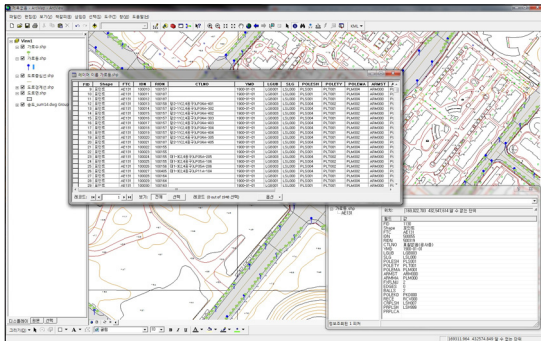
파일 편집 보기 레이어 삽입 선택 도구 창 도움말

View1
가로등.shp
가로등
도로경계선.shp
도로중심선.shp
도로면.shp

속성 테이블: 가로등.shp

| FID | Shape | FTC | IDN | HMN | CTLNO | YMD | LGGB | SCG | POLEGU | POLETY | POLEMA |
|---|---|---|---|---|---|---|---|---|---|---|---|
| 9 | 포인트 | AE131 | 100013 | 100197 | | 1900-01-01 | LGL000 | SCL000 | PGL000 | PLT001 | PLM400 |
| 10 | 포인트 | AE131 | 100014 | 100197 | | 1900-01-01 | LGL000 | SCL000 | PGL000 | PLT001 | PLM400 |
| 11 | 포인트 | AE131 | 100015 | 100197 | | 1900-01-01 | LGL000 | SCL000 | PGL000 | PLT001 | PLM400 |
| 12 | 포인트 | AE131 | 100016 | 100197 | | 1900-01-01 | LGL000 | SCL000 | PGL000 | PLT001 | PLM400 |
| 13 | 포인트 | AE131 | 100017 | 100197 | | 1900-01-01 | LGL000 | SCL000 | PGL000 | PLT001 | PLM400 |
| 14 | 포인트 | AE131 | 100018 | 100197 | | 1900-01-01 | LGL000 | SCL000 | PGL000 | PLT001 | PLM400 |
| 15 | 포인트 | AE131 | 100019 | 100197 | | 1900-01-01 | LGL000 | SCL000 | PGL000 | PLT001 | PLM400 |
| 16 | 포인트 | AE131 | 100020 | 100197 | | 1900-01-01 | LGL000 | SCL000 | PGL000 | PLT001 | PLM400 |
| 17 | 포인트 | AE131 | 100021 | 100197 | | 1900-01-01 | LGL000 | SCL000 | PGL000 | PLT001 | PLM400 |
| 18 | 포인트 | AE131 | 100022 | 100197 | | 1900-01-01 | LGL000 | SCL000 | PGL000 | PLT001 | PLM400 |
| 19 | 포인트 | AE131 | 100023 | 100197 | | 1900-01-01 | LGL000 | SCL000 | PGL000 | PLT001 | PLM400 |
| 20 | 포인트 | AE131 | 100024 | 100197 | | 1900-01-01 | LGL000 | SCL000 | PGL000 | PLT001 | PLM400 |
| 21 | 포인트 | AE131 | 100025 | 100195 | | 1900-01-01 | LGL000 | SCL000 | PGL000 | PLT001 | PLM400 |
| 22 | 포인트 | AE131 | 100026 | 100195 | | 1900-01-01 | LGL000 | SCL000 | PGL000 | PLT001 | PLM400 |
| 23 | 포인트 | AE131 | 100027 | 100195 | | 1900-01-01 | LGL000 | SCL000 | PGL000 | PLT001 | PLM400 |
| 24 | 포인트 | AE131 | 100028 | 100195 | | 1900-01-01 | LGL000 | SCL000 | PGL000 | PLT001 | PLM400 |
| 25 | 포인트 | AE131 | 100029 | 100195 | | 1900-01-01 | LGL000 | SCL000 | PGL000 | PLT001 | PLM400 |
| 26 | 포인트 | AE131 | 100030 | 100195 | | 1900-01-01 | LGL000 | SCL000 | PGL000 | PLT001 | PLM400 |

레코드: 표시: 전체 선택 레코드 (0 out of 1646 선택) 옵션

위치: 
FID 0
Shape 포인트
FTC AE131
IDN 100001
HMN 100197
YMD 1900-01-01
LGGB LGL000
SCG SCL000
POLEGU PGL000
POLETY PLT001
POLEMA PLM400

도면 배치 원본 선택
그리기 굴림

169112.964 432574.849 알 수 없는 단위